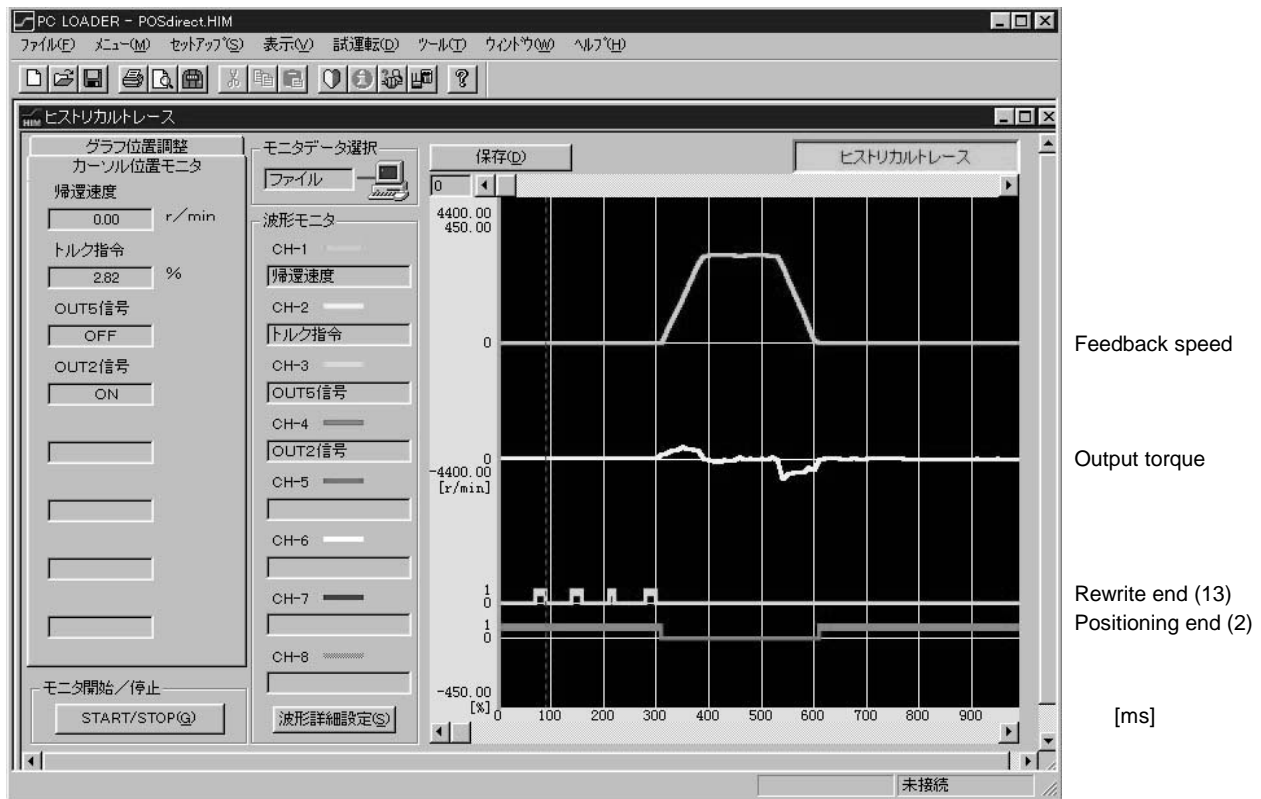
PC LOADER - POSdirect.HIM

ファイル(F) メニュー(M) セットアップ(S) 表示(V) 試運転(D) ツール(T) ウィンドウ(W) ヘルプ(H)

ヒストリカルトレース

グラフ位置調整

カーソル位置モニタ

帰還速度

0.00 r/min

トルク指令

2.82 %

OUT5信号

OFF

OUT2信号

ON

モニタ開始／停止

START/STOP(G)

モニタデータ選択

ファイル

波形モニタ

CH-1

帰還速度

CH-2

トルク指令

CH-3

OUT5信号

CH-4

OUT2信号

CH-5

CH-6

CH-7

CH-8

波形詳細設定(S)

保存(D)

ヒストリカルトレース

0

4400.00
450.00

0

0
-4400.00
[r/min]

1
0
1
0

-450.00
[%] 0 100 200 300 400 500 600 700 800 900

未接続

Feedback speed

Output torque

Rewrite end (13)
Positioning end (2)

[ms]